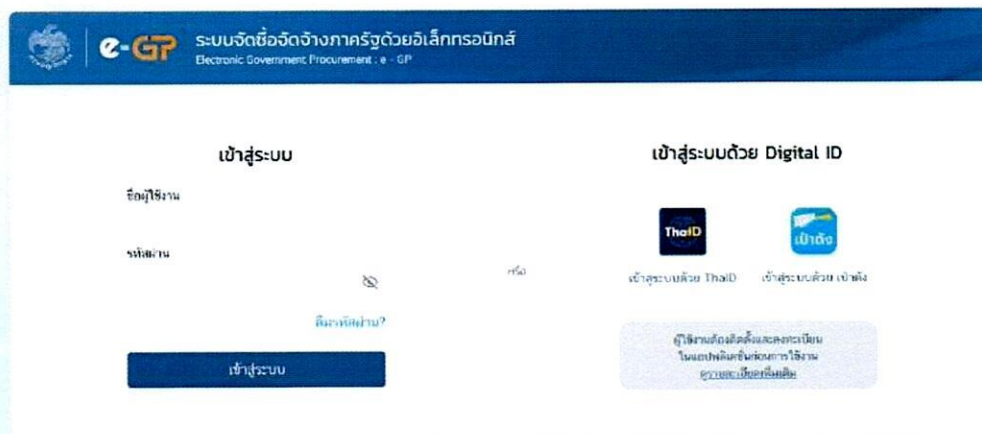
e-GP ระบบจัดซื้อจัดจ้างภาครัฐด้วยอิเล็กทรอนิกส์
Electronic Government Procurement : e - GP

เข้าสู่ระบบ

ชื่อผู้ใช้งาน

รหัสผ่าน

ลืมรหัสผ่าน?

เข้าสู่ระบบ

หรือ

เข้าสู่ระบบด้วย Digital ID

ThaID

เป๋าตัง

เข้าสู่ระบบด้วย ThaID

เข้าสู่ระบบด้วย เป๋าตัง

ผู้ใช้งานต้องติดตั้งและลงทะเบียนในแอปพลิเคชันก่อนการใช้งาน
ดูรายละเอียดเพิ่มเติม